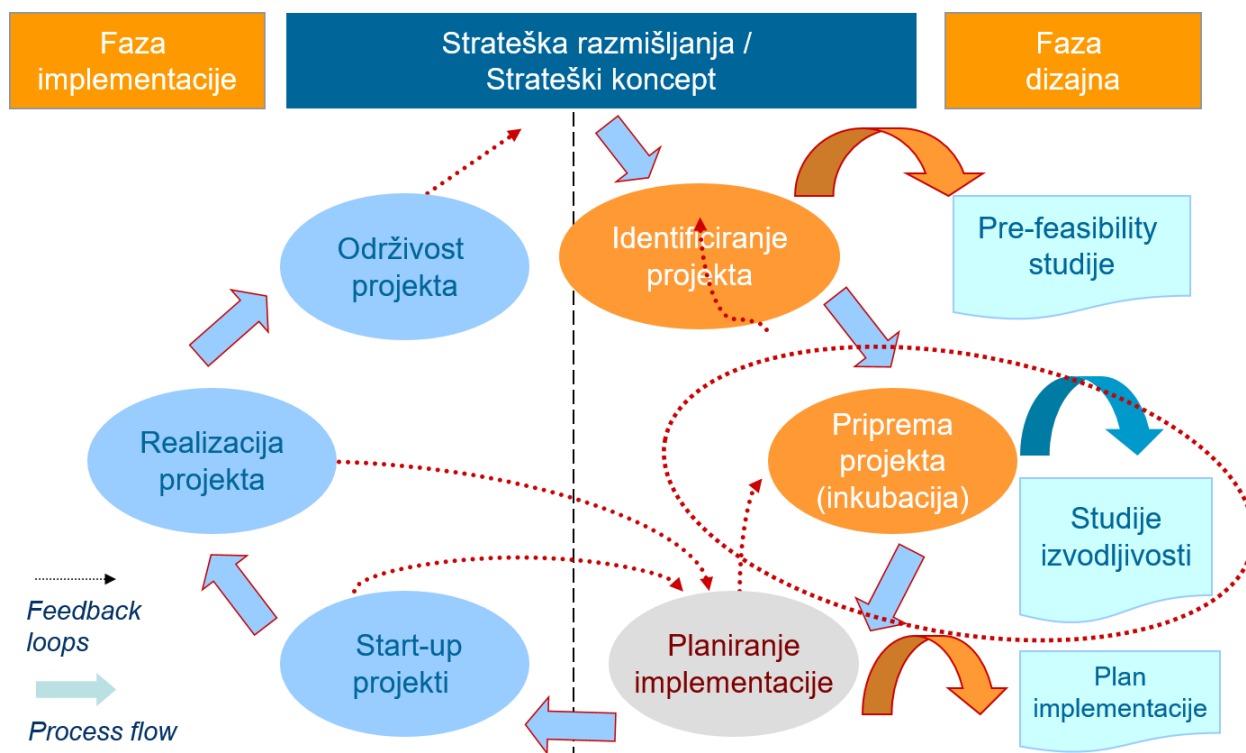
Faza implementacije

Strateška razmišljanja / Strateški koncept

Faza dizajna

Identificiranje projekta

Pre-feasibility studije

Održivost projekta

Priprema projekta (inkubacija)

Studije izvodljivosti

Realizacija projekta

Feedback loops

Process flow

Start-up projekti

Planiranje implementacije

Plan implementacije